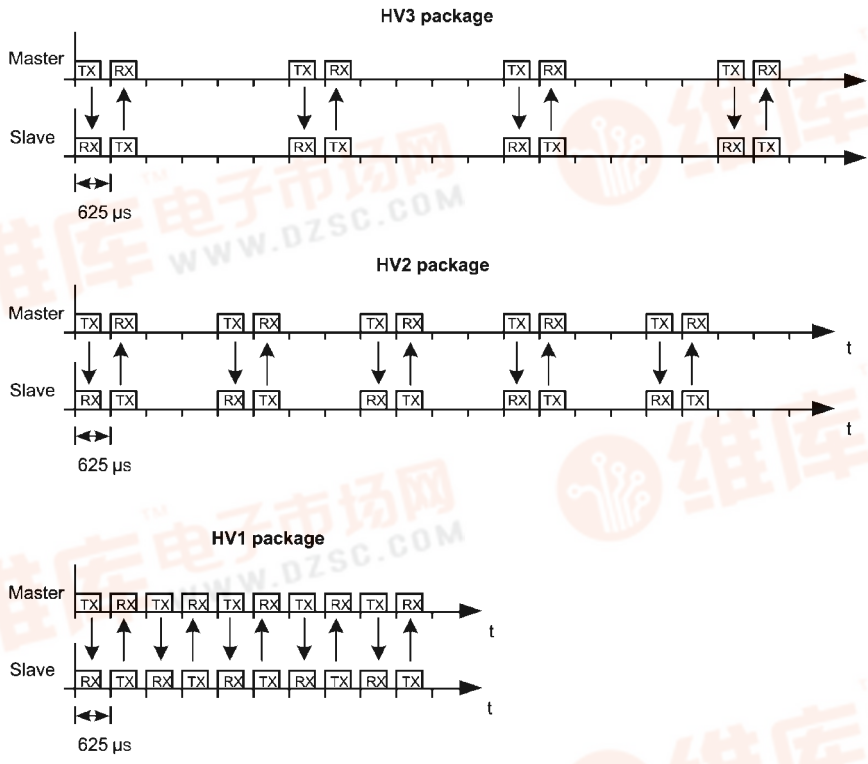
HV3 package

Master TX RX TX RX TX RX TX RX

Slave RX TX RX TX RX TX RX TX

625 µs

维库电子市场网 WWW.DZSC.COM

HV2 package

Master TX RX TX RX TX RX TX RX TX RX t

Slave RX TX RX TX RX TX RX TX RX TX t

625 µs

维库电子市场网 WWW.DZSC.COM

HV1 package

Master TX RX TX RX TX RX TX RX TX RX t

Slave RX TX RX TX RX TX RX TX RX TX t

625 µs